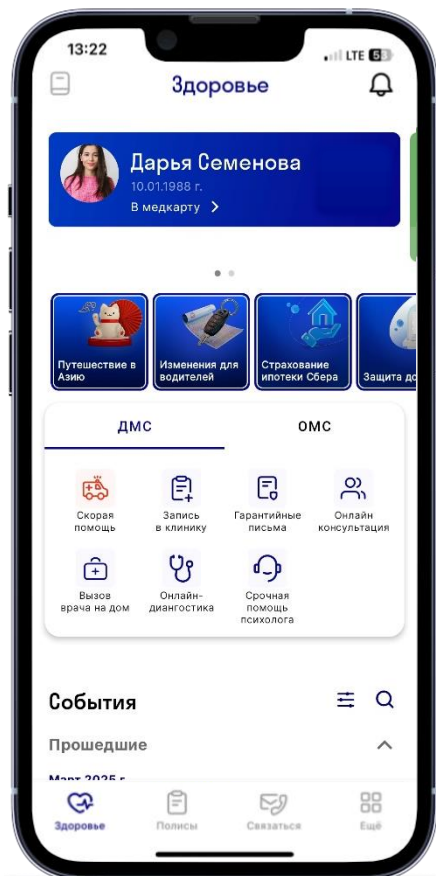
13:22
LTE 53

Здоровье

Дарья Семенова
10.01.1988 г.
В медкарту >

Путешествие в Азию
Изменения для водителей
Страхование ипотеки Сбера
Защита до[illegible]

ДМС
ОМС

Скорая помощь
Запись в клинику
Гарантийные письма
Онлайн консультация
Вызов врача на дом
Онлайн-диангостика
Срочная помощь психолога

События

Прошедшие

Март 2025 г.

Здоровье
Полисы
Связаться
Ещё